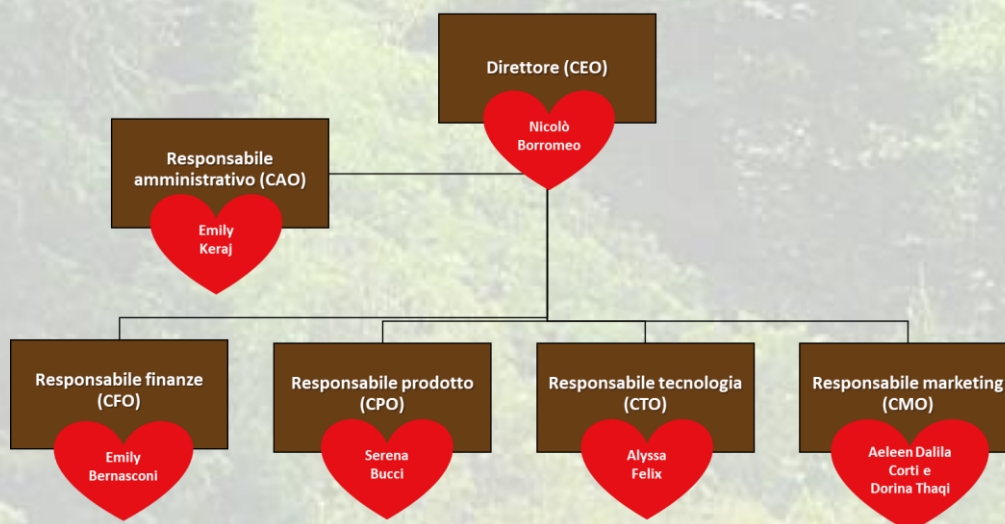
Direttore (CEO)

Nicolò Borromeo

Responsabile amministrativo (CAO)

Emily Keraj

Responsabile finanze (CFO)

Emily Bernasconi

Responsabile prodotto (CPO)

Serena Bucci

Responsabile tecnologia (CTO)

Alyssa Felix

Responsabile marketing (CMO)

Aeleen Dalila Corti e Dorina Thaqi